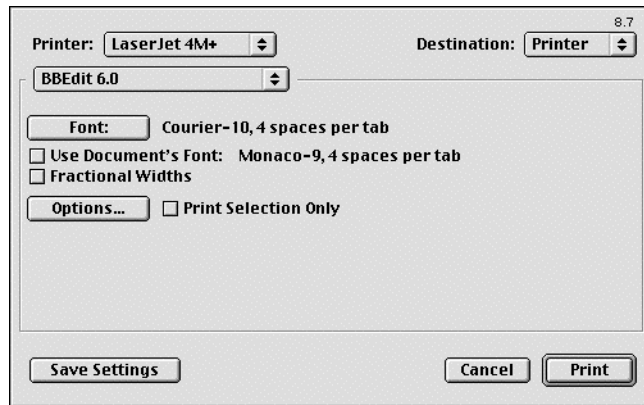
8.7

Printer: LaserJet 4M+

Destination: Printer

BBEdit 6.0

Font: Courier-10, 4 spaces per tab

Use Document's Font: Monaco-9, 4 spaces per tab

Fractional Widths

Options... Print Selection Only

Save Settings

Cancel

Print